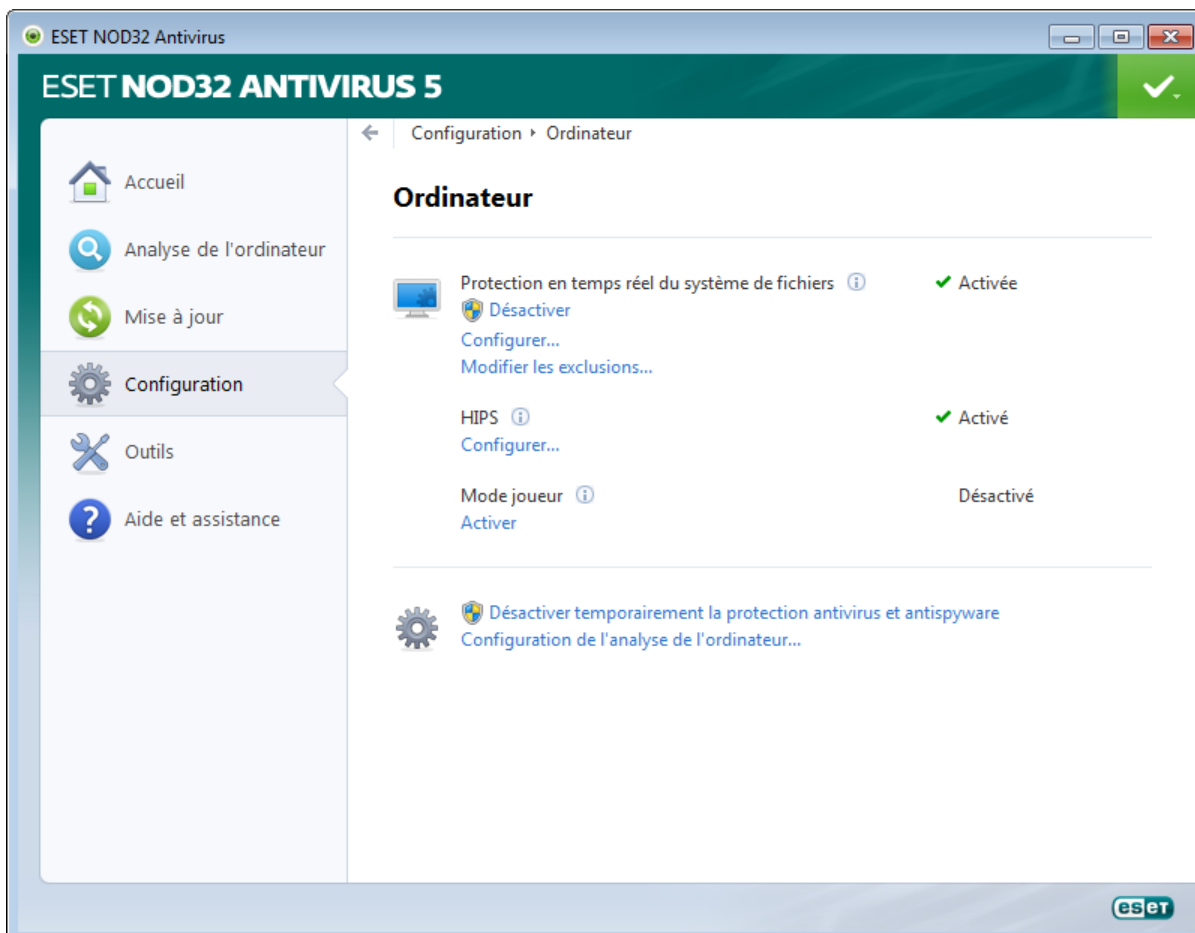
ESET NOD32 Antivirus

ESET NOD32 ANTIVIRUS 5

Accueil
Analyse de l'ordinateur
Mise à jour
Configuration
Outils
Aide et assistance

Configuration ▸ Ordinateur

Ordinateur

Protection en temps réel du système de fichiers ✔ Activée
Désactiver
Configurer...
Modifier les exclusions...

HIPS ✔ Activé
Configurer...

Mode joueur Désactivé
Activer

Désactiver temporairement la protection antivirus et antispyware
Configuration de l'analyse de l'ordinateur...

eset